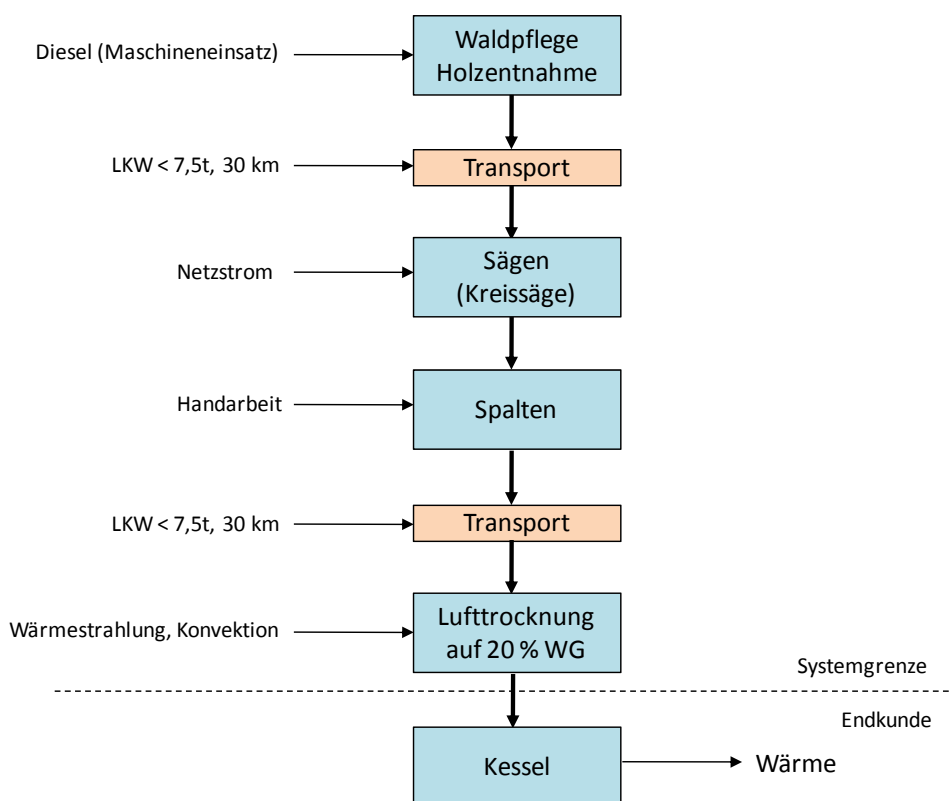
Diesel (Maschineneinsatz)

Waldpflege
Holzentnahme

LKW < 7,5t, 30 km

Transport

Netzstrom

Sägen
(Kreissäge)

Handarbeit

Spalten

LKW < 7,5t, 30 km

Transport

Wärmestrahlung, Konvektion

Lufttrocknung
auf 20 % WG

Systemgrenze

Endkunde

Kessel

Wärme